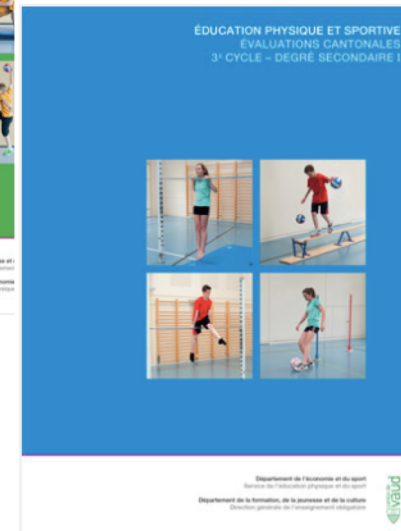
ÉDUCATION PHYSIQUE ET SPORTIVE
ÉVALUATIONS CANTONALES
3$^e$ CYCLE – DEGRÉ SECONDAIRE I

Département de l'économie et du sport
Service de l'éducation physique et du sport

Département de la formation, de la jeunesse et de la culture
Direction générale de l'enseignement obligatoire

vaud

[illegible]
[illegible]